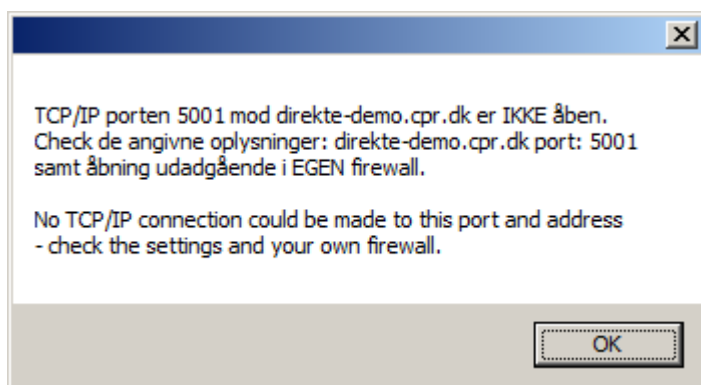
X

TCP/IP porten 5001 mod direkte-demo.cpr.dk er IKKE åben.
Check de angivne oplysninger: direkte-demo.cpr.dk port: 5001
samt åbning udadgående i EGEN firewall.

No TCP/IP connection could be made to this port and address
- check the settings and your own firewall.

OK